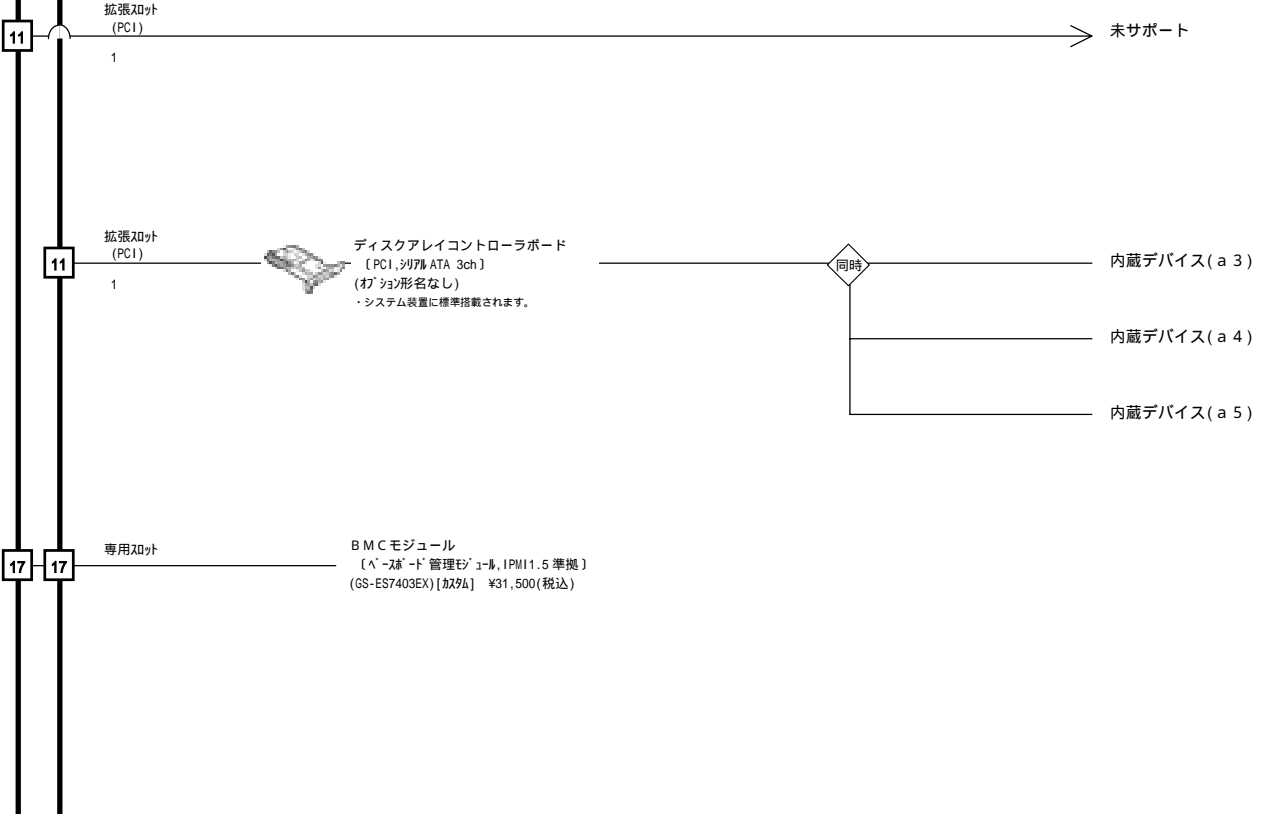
11

拡張ｽﾛｯﾄ
(PCI)
1

未サポート

11

拡張ｽﾛｯﾄ
(PCI)
1

ディスクアレイコントローラボード
〔PCI,ｼﾘｱﾙ ATA 3ch〕
(ｵﾌﾟｼｮﾝ形名なし)
・システム装置に標準搭載されます。

同時

内蔵デバイス(ａ３)

内蔵デバイス(ａ４)

内蔵デバイス(ａ５)

17 17

専用ｽﾛｯﾄ

ＢＭＣモジュール
〔ﾍﾞｰｽﾎﾞｰﾄﾞ管理ﾓｼﾞｭｰﾙ,IPMI1.5 準拠〕
(GS-ES7403EX)[ｶｽﾀﾑ] ¥31,500(税込)